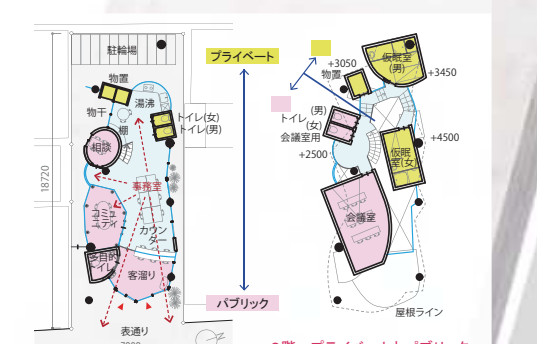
駐輪場

物置

物干

湯沸

トイレ(女)
トイレ(男)

棚

相談

事務室

コミュニティ

カウンター

多目的トイレ

客溜り

18720

表通り

プライベート

パブリック

+3050
物置

仮眠室(男)

+3450

(男)
トイレ
(女)
会議室用

+2500

仮眠室(女)

+4500

会議室

屋根ライン